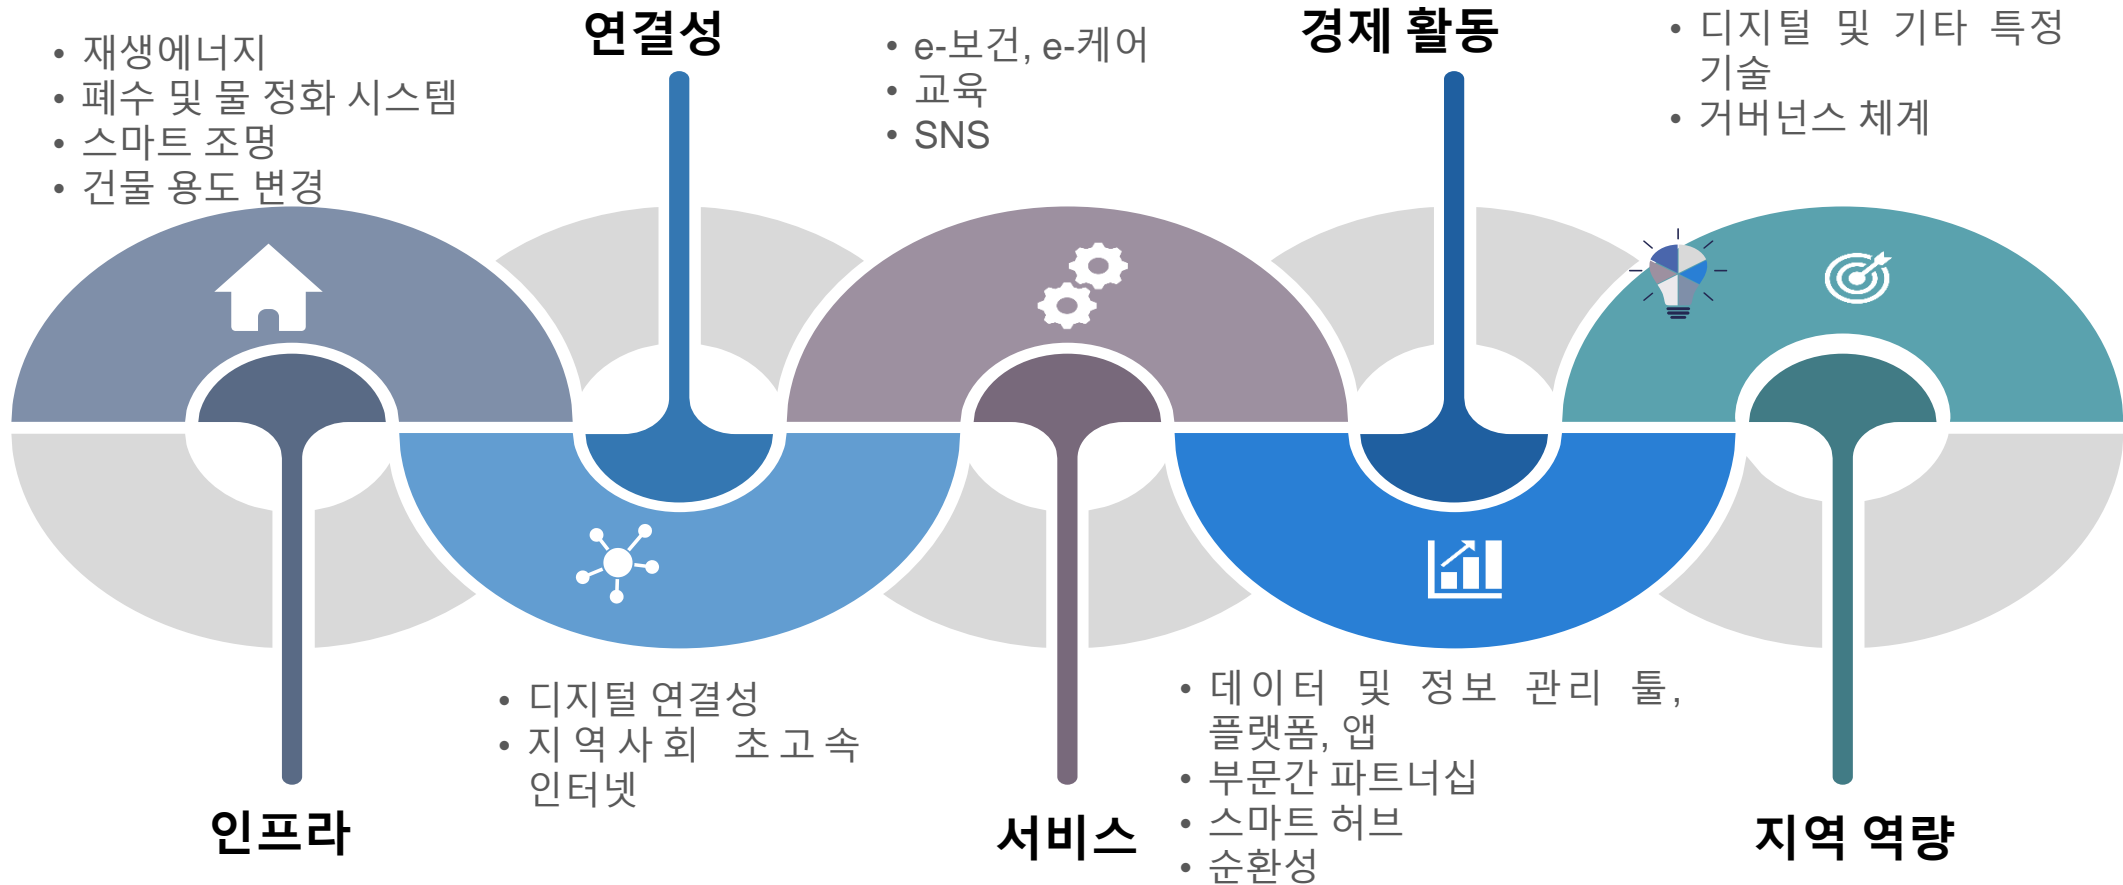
• 재생에너지
• 폐수 및 물 정화 시스템
• 스마트 조명
• 건물 용도 변경

연결성

• e-보건, e-케어
• 교육
• SNS

경제 활동

• 디지털 및 기타 특정 기술
• 거버넌스 체계

• 디지털 연결성
• 지역사회 초고속 인터넷

• 데이터 및 정보 관리 툴, 플랫폼, 앱
• 부문간 파트너십
• 스마트 허브
• 순환성

인프라

서비스

지역 역량